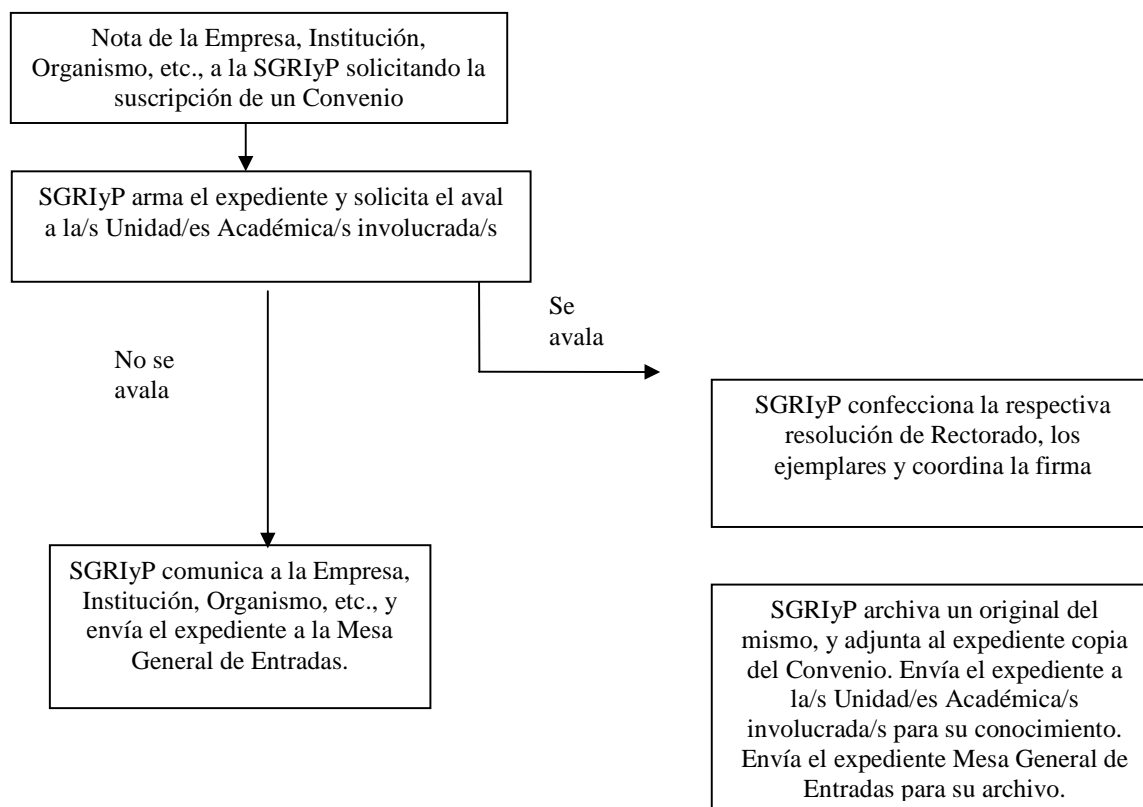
Nota de la Empresa, Institución, Organismo, etc., a la SGRIyP solicitando la suscripción de un Convenio

SGRIyP arma el expediente y solicita el aval a la/s Unidad/es Académica/s involucrada/s

No se avala

Se avala

SGRIyP confecciona la respectiva resolución de Rectorado, los ejemplares y coordina la firma

SGRIyP comunica a la Empresa, Institución, Organismo, etc., y envía el expediente a la Mesa General de Entradas.

SGRIyP archiva un original del mismo, y adjunta al expediente copia del Convenio. Envía el expediente a la/s Unidad/es Académica/s involucrada/s para su conocimiento. Envía el expediente Mesa General de Entradas para su archivo.